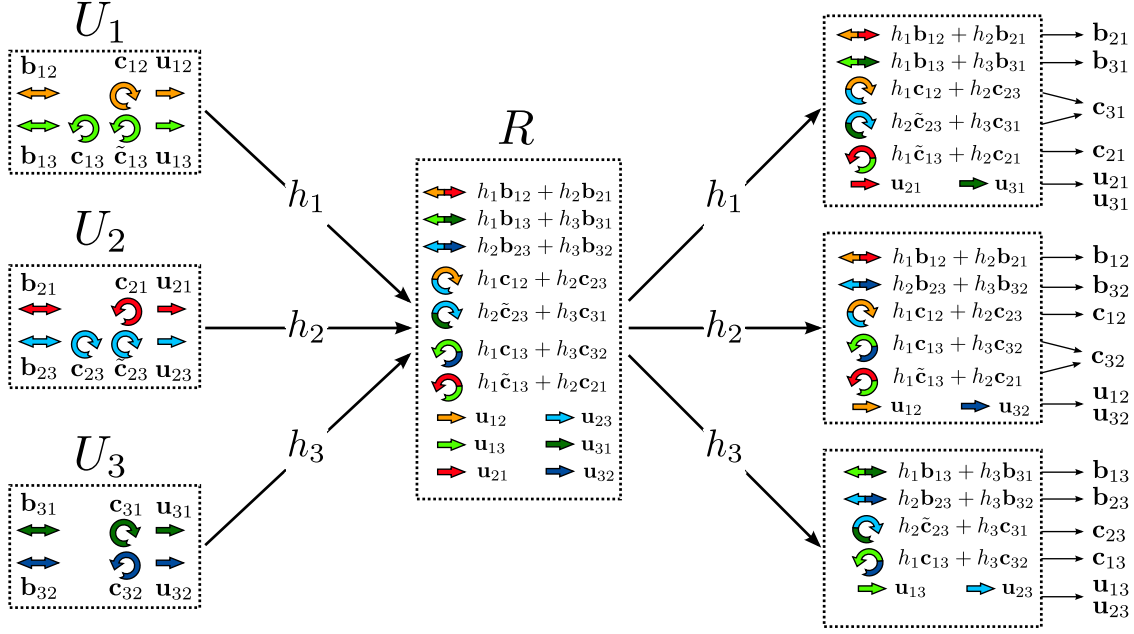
$U_1$

$\mathbf{b}_{12}$ $\mathbf{c}_{12}$ $\mathbf{u}_{12}$

$\mathbf{b}_{13}$ $\mathbf{c}_{13}$ $\tilde{\mathbf{c}}_{13}$ $\mathbf{u}_{13}$

$U_2$

$\mathbf{b}_{21}$ $\mathbf{c}_{21}$ $\mathbf{u}_{21}$

$\mathbf{b}_{23}$ $\mathbf{c}_{23}$ $\tilde{\mathbf{c}}_{23}$ $\mathbf{u}_{23}$

$U_3$

$\mathbf{b}_{31}$ $\mathbf{c}_{31}$ $\mathbf{u}_{31}$

$\mathbf{b}_{32}$ $\mathbf{c}_{32}$ $\mathbf{u}_{32}$

$h_1$

$h_2$

$h_3$

$R$

$h_1\mathbf{b}_{12} + h_2\mathbf{b}_{21}$
$h_1\mathbf{b}_{13} + h_3\mathbf{b}_{31}$
$h_2\mathbf{b}_{23} + h_3\mathbf{b}_{32}$
$h_1\mathbf{c}_{12} + h_2\mathbf{c}_{23}$
$h_2\tilde{\mathbf{c}}_{23} + h_3\mathbf{c}_{31}$
$h_1\mathbf{c}_{13} + h_3\mathbf{c}_{32}$
$h_1\tilde{\mathbf{c}}_{13} + h_2\mathbf{c}_{21}$
$\mathbf{u}_{12}$ $\mathbf{u}_{23}$
$\mathbf{u}_{13}$ $\mathbf{u}_{31}$
$\mathbf{u}_{21}$ $\mathbf{u}_{32}$

$h_1$

$h_2$

$h_3$

$h_1\mathbf{b}_{12} + h_2\mathbf{b}_{21}$ $\mathbf{b}_{21}$
$h_1\mathbf{b}_{13} + h_3\mathbf{b}_{31}$ $\mathbf{b}_{31}$
$h_1\mathbf{c}_{12} + h_2\mathbf{c}_{23}$
$h_2\tilde{\mathbf{c}}_{23} + h_3\mathbf{c}_{31}$ $\mathbf{c}_{31}$
$h_1\tilde{\mathbf{c}}_{13} + h_2\mathbf{c}_{21}$ $\mathbf{c}_{21}$
$\mathbf{u}_{21}$ $\mathbf{u}_{31}$ $\mathbf{u}_{21}$ $\mathbf{u}_{31}$

$h_1\mathbf{b}_{12} + h_2\mathbf{b}_{21}$ $\mathbf{b}_{12}$
$h_2\mathbf{b}_{23} + h_3\mathbf{b}_{32}$ $\mathbf{b}_{32}$
$h_1\mathbf{c}_{12} + h_2\mathbf{c}_{23}$ $\mathbf{c}_{12}$
$h_1\mathbf{c}_{13} + h_3\mathbf{c}_{32}$
$h_1\tilde{\mathbf{c}}_{13} + h_2\mathbf{c}_{21}$ $\mathbf{c}_{32}$
$\mathbf{u}_{12}$ $\mathbf{u}_{32}$ $\mathbf{u}_{12}$ $\mathbf{u}_{32}$

$h_1\mathbf{b}_{13} + h_3\mathbf{b}_{31}$ $\mathbf{b}_{13}$
$h_2\mathbf{b}_{23} + h_3\mathbf{b}_{32}$ $\mathbf{b}_{23}$
$h_2\tilde{\mathbf{c}}_{23} + h_3\mathbf{c}_{31}$ $\mathbf{c}_{23}$
$h_1\mathbf{c}_{13} + h_3\mathbf{c}_{32}$ $\mathbf{c}_{13}$
$\mathbf{u}_{13}$ $\mathbf{u}_{23}$ $\mathbf{u}_{13}$ $\mathbf{u}_{23}$